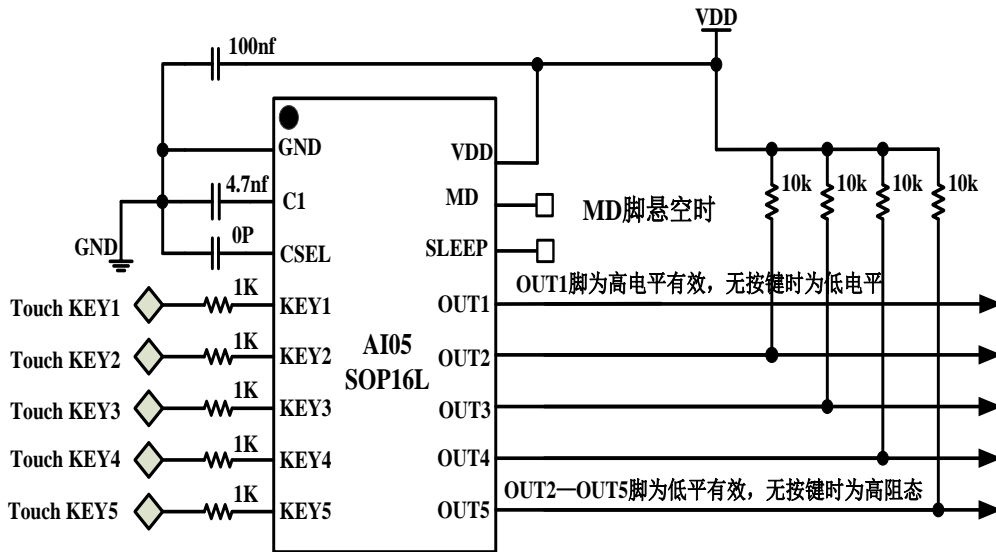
VDD

100nf

GND

4.7nf C1

0P CSEL

GND

VDD

MD

SLEEP

MD脚悬空时

10k 10k 10k 10k

OUT1脚为高电平有效，无按键时为低电平

Touch KEY1 1K KEY1

Touch KEY2 1K KEY2

Touch KEY3 1K KEY3

Touch KEY4 1K KEY4

Touch KEY5 1K KEY5

AI05
SOP16L

OUT1

OUT2

OUT3

OUT4

OUT5

OUT2—OUT5脚为低平有效，无按键时为高阻态